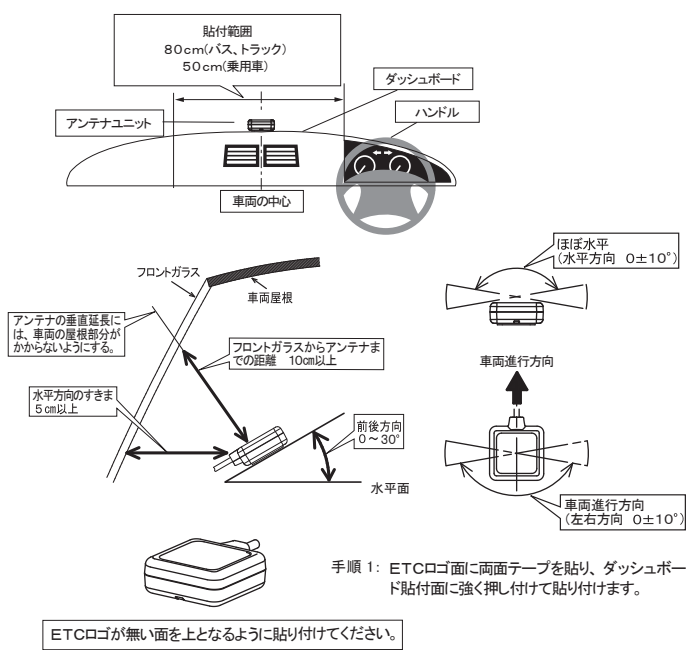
貼付範囲
80cm(バス、トラック)
50cm(乗用車)

ダッシュボード

アンテナユニット

ハンドル

車両の中心

フロントガラス

車両屋根

ほぼ水平
(水平方向　0±10°)

アンテナの垂直延長には、車両の屋根部分がかからないようにする。

フロントガラスからアンテナまでの距離　10cm以上

車両進行方向

水平方向のすきま
5cm以上

前後方向
0～30°

水平面

車両進行方向
(左右方向　0±10°)

手順 1:　ETCロゴ面に両面テープを貼り、ダッシュボード貼付面に強く押し付けて貼り付けます。

ETCロゴが無い面を上となるように貼り付けてください。